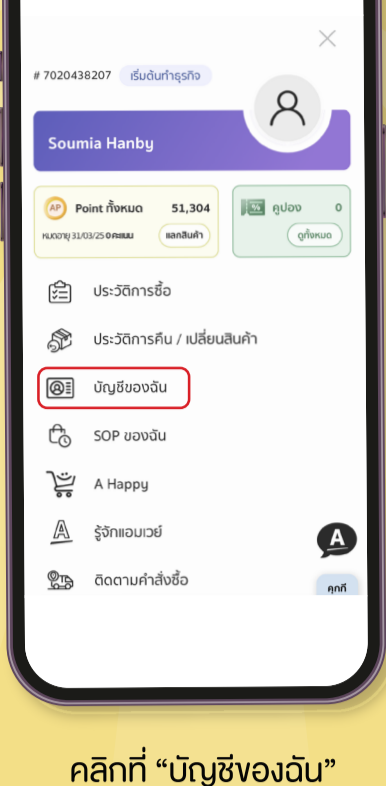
# 7020438207 เริ่มต้นทำธุรกิจ

Soumia Hanby

AP Point ทั้งหมด 51,304
หมดอายุ 31/03/25 0 คะแนน
แลกสินค้า

% คูปอง 0
ดูทั้งหมด

ประวัติการซื้อ

ประวัติการคืน / เปลี่ยนสินค้า

บัญชีของฉัน

SOP ของฉัน

A Happy

รู้จักแอมเวย์

ติดตามคำสั่งซื้อ

A

คุกกี

คลิกที่ “บัญชีของฉัน”